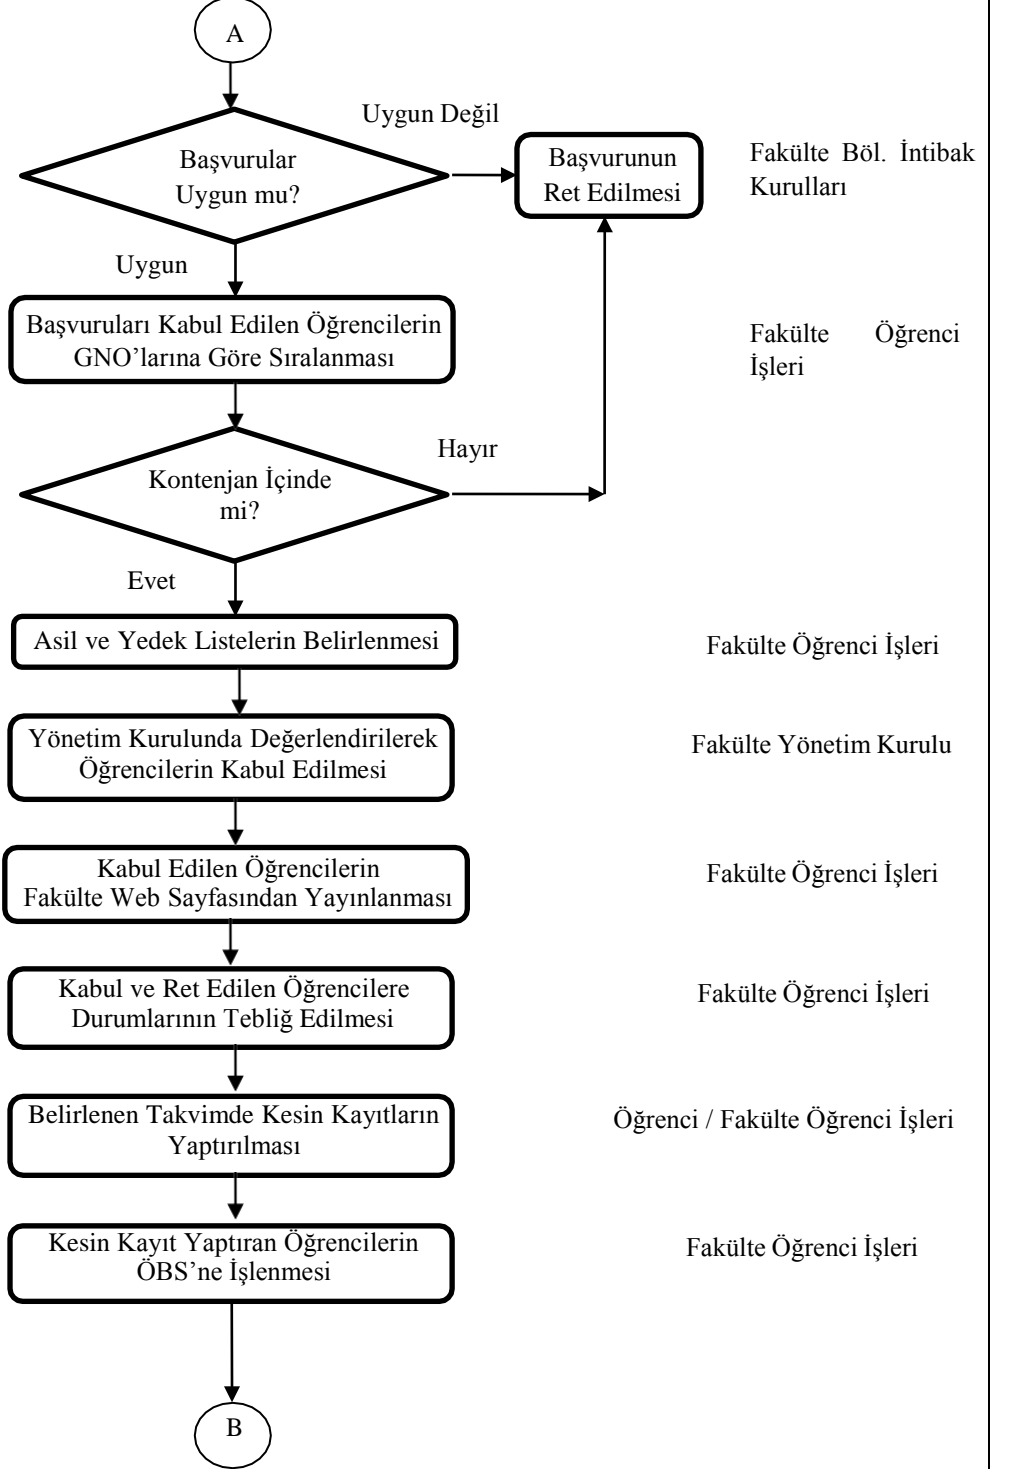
A

Uygun Değil

Başvurular Uygun mu?

Başvurunun Ret Edilmesi

Fakülte Böl. İntibak Kurulları

Uygun

Başvuruları Kabul Edilen Öğrencilerin GNO'larına Göre Sıralanması

Fakülte Öğrenci İşleri

Hayır

Kontenjan İçinde mi?

Evet

Asil ve Yedek Listelerin Belirlenmesi

Fakülte Öğrenci İşleri

Yönetim Kurulunda Değerlendirilerek Öğrencilerin Kabul Edilmesi

Fakülte Yönetim Kurulu

Kabul Edilen Öğrencilerin Fakülte Web Sayfasından Yayınlanması

Fakülte Öğrenci İşleri

Kabul ve Ret Edilen Öğrencilere Durumlarının Tebliğ Edilmesi

Fakülte Öğrenci İşleri

Belirlenen Takvimde Kesin Kayıtların Yaptırılması

Öğrenci / Fakülte Öğrenci İşleri

Kesin Kayıt Yaptıran Öğrencilerin ÖBS'ne İşlenmesi

Fakülte Öğrenci İşleri

B